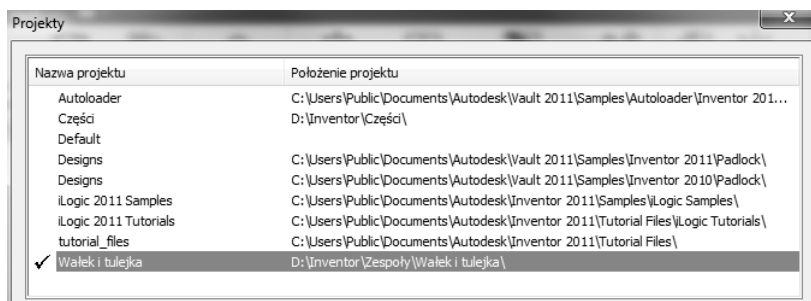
Projekty

| Nazwa projektu | Położenie projektu |
|---|---|
| Autoloader | C:\Users\Public\Documents\Autodesk\Vault 2011\Samples\Autoloader\Inventor 201... |
| Części | D:\Inventor\Części\ |
| Default | |
| Designs | C:\Users\Public\Documents\Autodesk\Vault 2011\Samples\Inventor 2011\Padlock\ |
| Designs | C:\Users\Public\Documents\Autodesk\Vault 2011\Samples\Inventor 2010\Padlock\ |
| iLogic 2011 Samples | C:\Users\Public\Documents\Autodesk\Inventor 2011\Samples\iLogic Samples\ |
| iLogic 2011 Tutorials | C:\Users\Public\Documents\Autodesk\Inventor 2011\Tutorial Files\iLogic Tutorials\ |
| tutorial_files | C:\Users\Public\Documents\Autodesk\Inventor 2011\Tutorial Files\ |
| ✓ Wałek i tulejka | D:\Inventor\Zespoły\Wałek i tulejka\ |